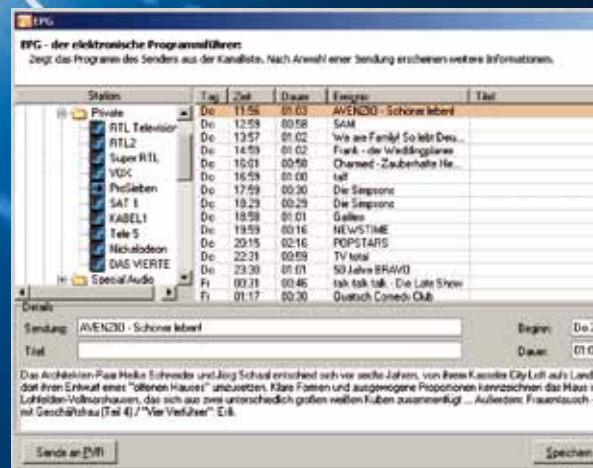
EPG

EPG - der elektronische Programmführer:
Zeigt das Programm des Senders aus der Kanalliste. Nach Anwahl einer Sendung erscheinen weitere Informationen.

Station
Private
RTL Television
RTL2
Super RTL
VOX
ProSieben
SAT 1
KABEL1
Tele 5
Nickelodeon
DAS VIERTE
Special Audio

| Tag | Zeit | Dauer | Ereignis | Titel |
|---|---|---|---|---|
| Do | 11:56 | 01:03 | AVENZIO - Schöner leben! | |
| Do | 12:59 | 00:58 | SAM | |
| Do | 13:57 | 01:02 | We are Family! So lebt Deu... | |
| Do | 14:59 | 01:02 | Frank - der Weddingplaner | |
| Do | 16:01 | 00:58 | Charmed - Zauberhafte He... | |
| Do | 16:59 | 01:00 | taff | |
| Do | 17:59 | 00:30 | Die Simpsons | |
| Do | 18:29 | 00:29 | Die Simpsons | |
| Do | 18:58 | 01:01 | Galileo | |
| Do | 19:59 | 00:16 | NEWSTIME | |
| Do | 20:15 | 02:16 | POPSTARS | |
| Do | 22:31 | 00:59 | TV total | |
| Do | 23:30 | 01:01 | 50 Jahre BRAVO | |
| Fr | 00:31 | 00:46 | talk talk talk - Die Late Show | |
| Fr | 01:17 | 00:30 | Quatsch Comedy Club | |

Details
Sendung: AVENZIO - Schöner leben!
Titel
Beginn: Do.2
Dauer: 01:0

Das Architekten-Paar Heike Schneider und Jörg Schaal entschied sich vor sechs Jahren, von ihrem Kasseler City-Loft aufs Land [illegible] dort ihren Entwurf eines "offenen Hauses" umzusetzen. Klare Formen und ausgewogene Proportionen kennzeichnen das Haus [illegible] Lohfelden-Vollmarshausen, das sich aus zwei unterschiedlich großen weißen Kuben zusammenfügt ... Außerdem: Frauentausch - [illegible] mit Geschäftsfrau (Teil 4) / "Vier Verführer": Erik.

Sende an PVR
Speichern